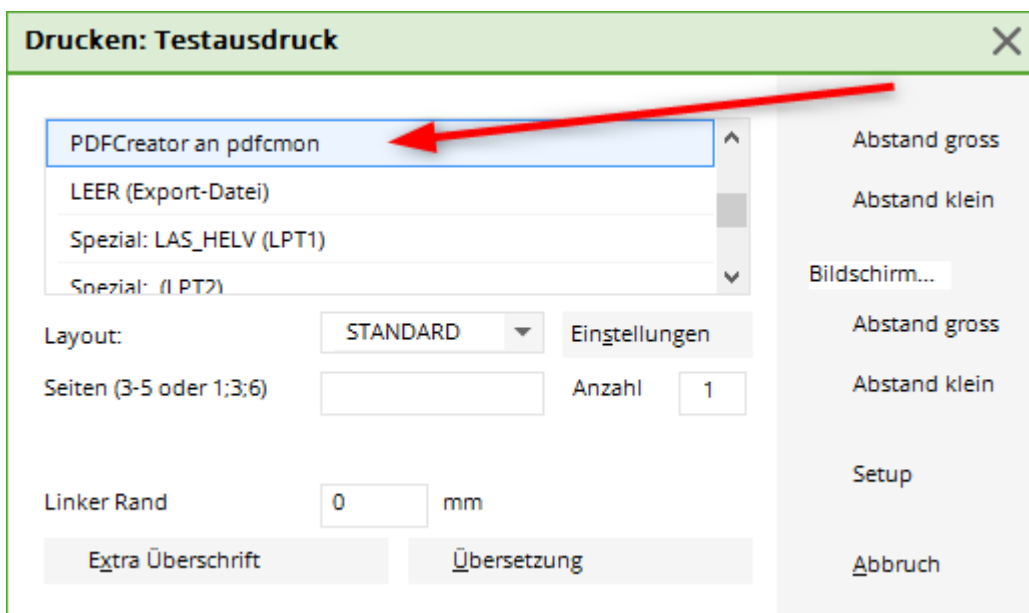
Drucken: Testausdruck

PDFCreator an pdfcmon
LEER (Export-Datei)
Spezial: LAS_HELV (LPT1)
Spezial: (LPT2)

Abstand gross
Abstand klein
Bildschirm...
Abstand gross
Abstand klein
Setup
Abbruch

Layout: STANDARD
Einstellungen
Seiten (3-5 oder 1;3;6)
Anzahl 1
Linker Rand 0 mm
Extra Überschrift
Übersetzung